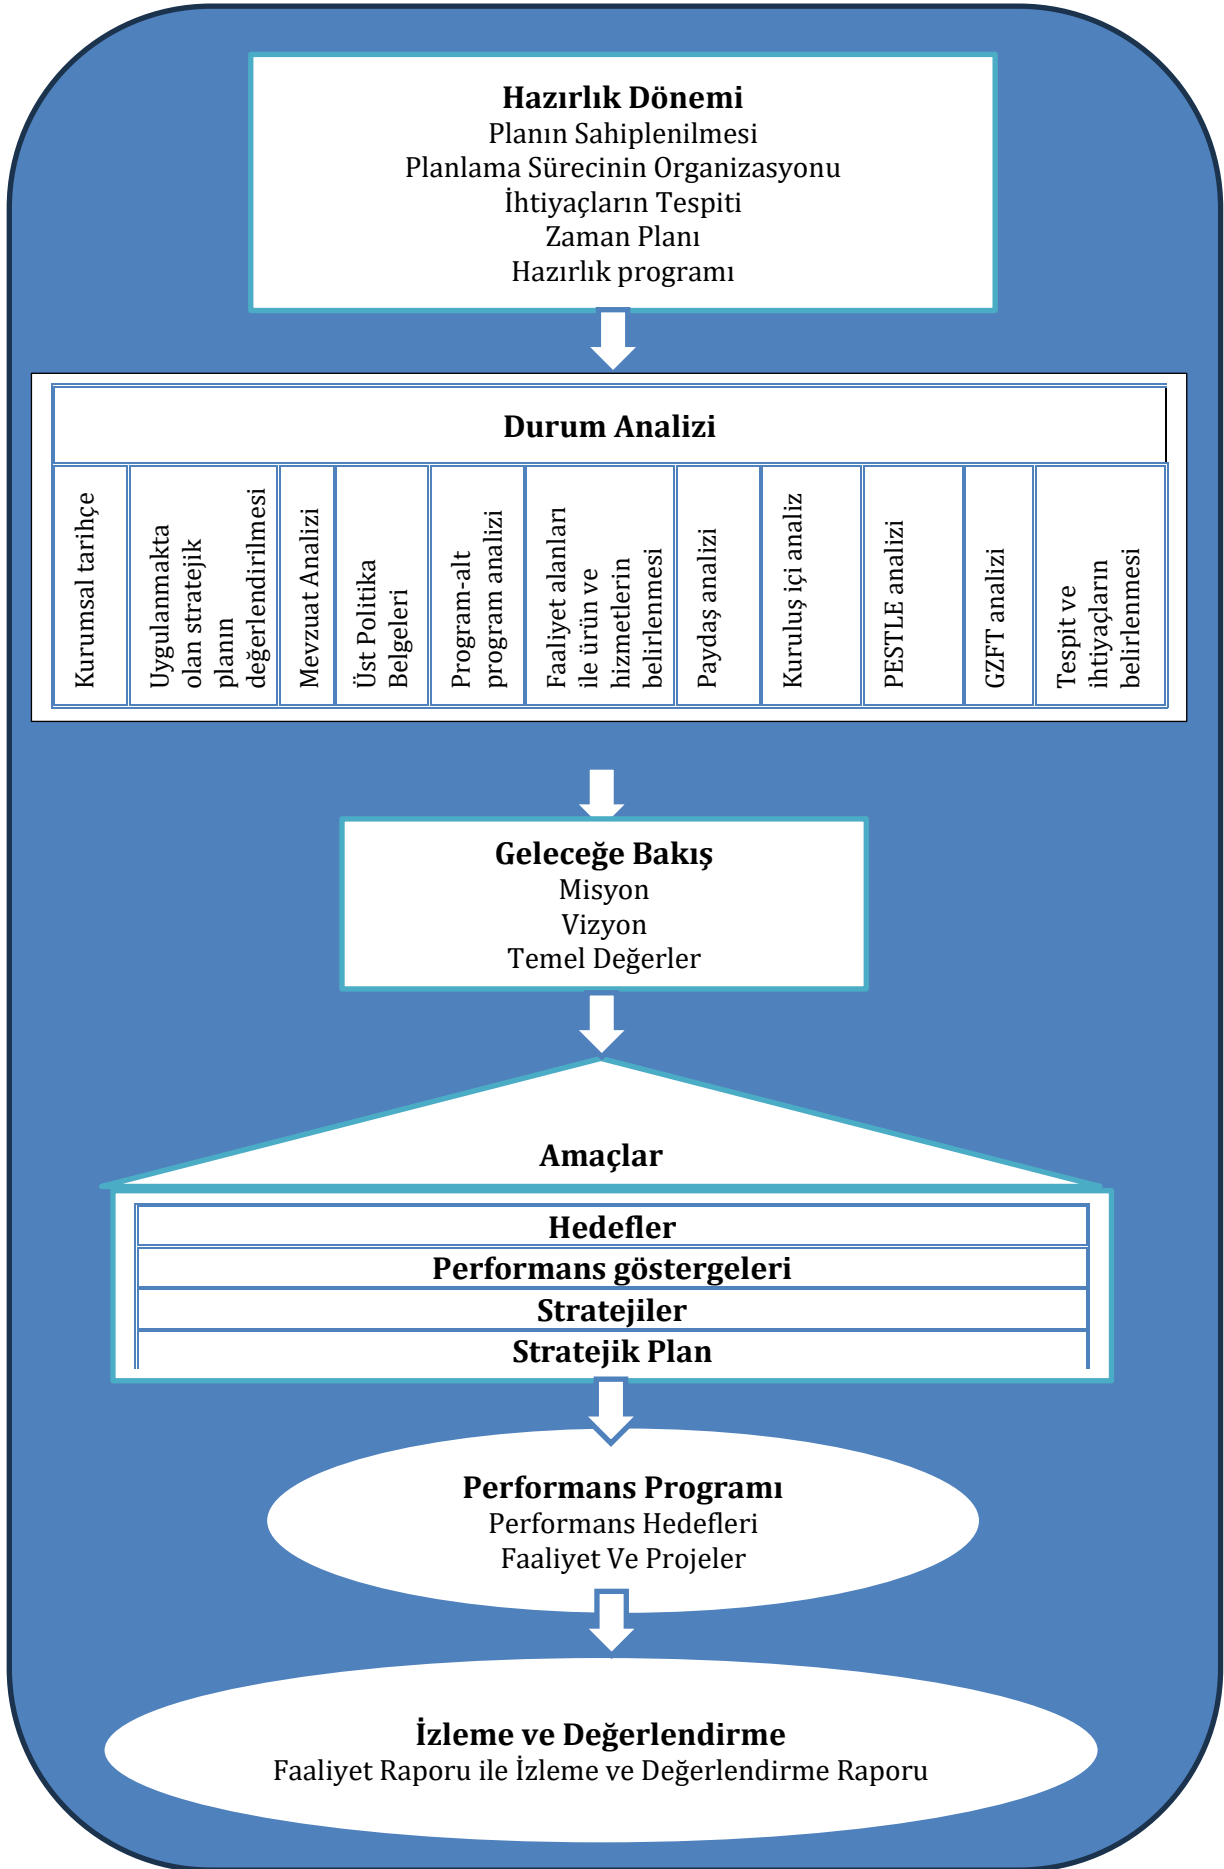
**Hazırlık Dönemi**
Planın Sahiplenilmesi
Planlama Sürecinin Organizasyonu
İhtiyaçların Tespiti
Zaman Planı
Hazırlık programı

**Durum Analizi**

| Kurumsal tarihçe | Uygulanmakta olan stratejik planın değerlendirilmesi | Mevzuat Analizi | Üst Politika Belgeleri | Program-alt program analizi | Faaliyet alanları ile ürün ve hizmetlerin belirlenmesi | Paydaş analizi | Kuruluş içi analiz | PESTLE analizi | GZFT analizi | Tespit ve ihtiyaçların belirlenmesi |
|---|---|---|---|---|---|---|---|---|---|---|

**Geleceğe Bakış**
Misyon
Vizyon
Temel Değerler

**Amaçlar**

**Hedefler**
**Performans göstergeleri**
**Stratejiler**
**Stratejik Plan**

**Performans Programı**
Performans Hedefleri
Faaliyet Ve Projeler

**İzleme ve Değerlendirme**
Faaliyet Raporu ile İzleme ve Değerlendirme Raporu